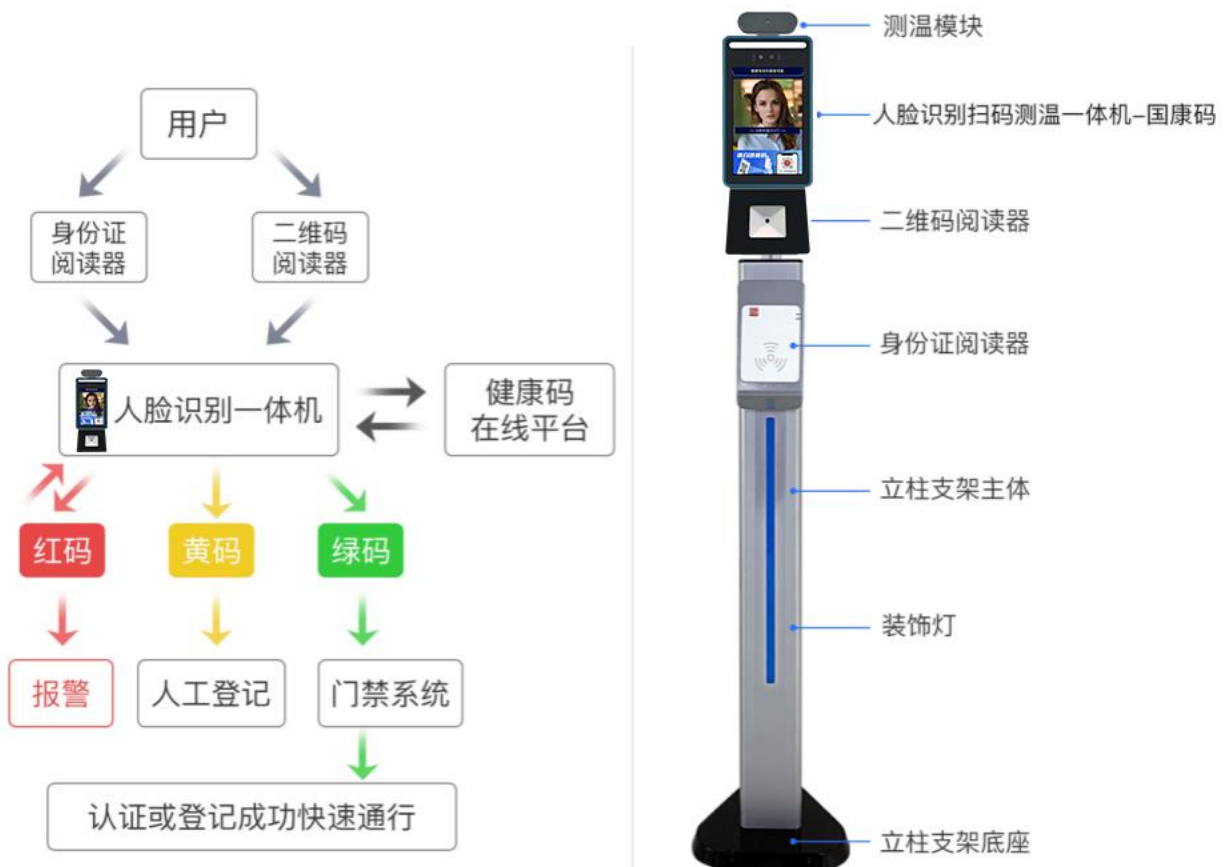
用户

身份证阅读器

二维码阅读器

人脸识别一体机

健康码在线平台

红码

黄码

绿码

报警

人工登记

门禁系统

认证或登记成功快速通行

测温模块

人脸识别扫码测温一体机–国康码

二维码阅读器

身份证阅读器

立柱支架主体

装饰灯

立柱支架底座